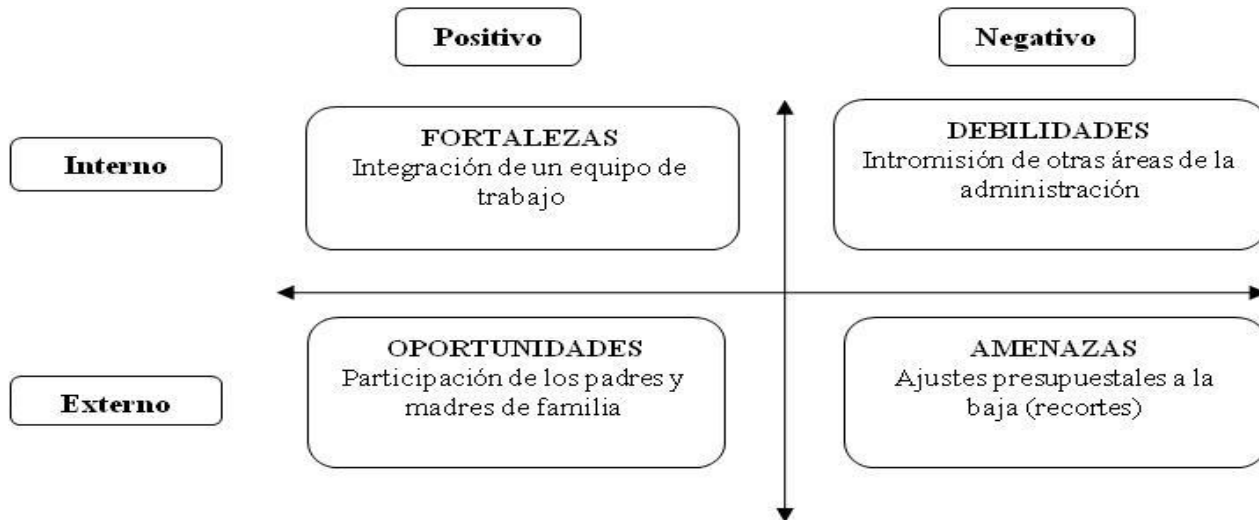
Positivo

Negativo

Interno

FORTALEZAS
Integración de un equipo de trabajo

DEBILIDADES
Intromisión de otras áreas de la administración

Externo

OPORTUNIDADES
Participación de los padres y madres de familia

AMENAZAS
Ajustes presupuestales a la baja (recortes)